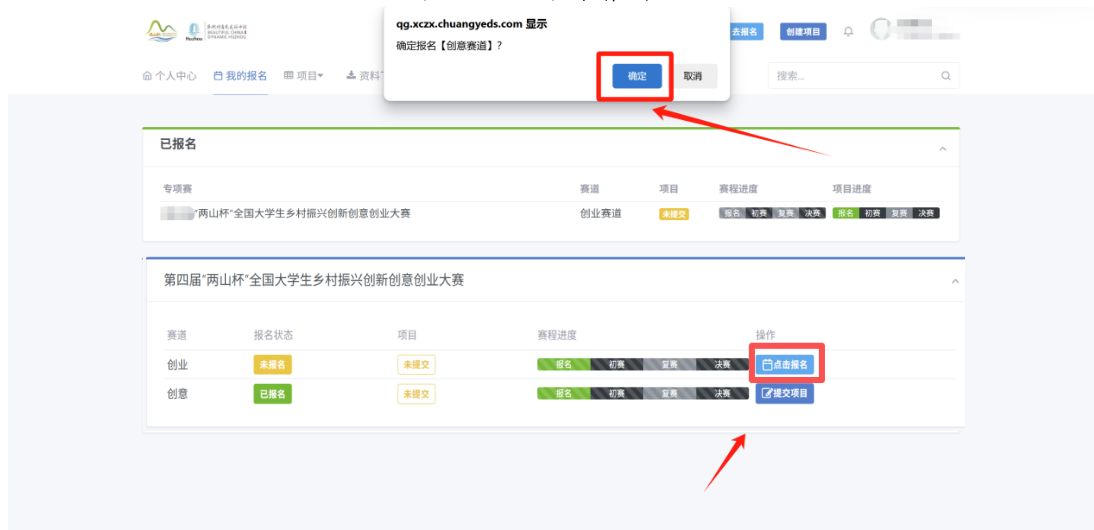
qg.xczx.chuangyeds.com 显示
确定报名【创意赛道】？

确定 取消

去报名 创建项目

个人中心 我的报名 项目 资料

搜索...

已报名

| 专项赛 | 赛道 | 项目 | 赛程进度 | 项目进度 |
|---|---|---|---|---|
| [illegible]"两山杯"全国大学生乡村振兴创新创意创业大赛 | 创业赛道 | 未提交 | 报名 初赛 复赛 决赛 | 报名 初赛 复赛 决赛 |

第四届"两山杯"全国大学生乡村振兴创新创意创业大赛

| 赛道 | 报名状态 | 项目 | 赛程进度 | 操作 |
|---|---|---|---|---|
| 创业 | 未报名 | 未提交 | 报名 初赛 复赛 决赛 | 点击报名 |
| 创意 | 已报名 | 未提交 | 报名 初赛 复赛 决赛 | 提交项目 |